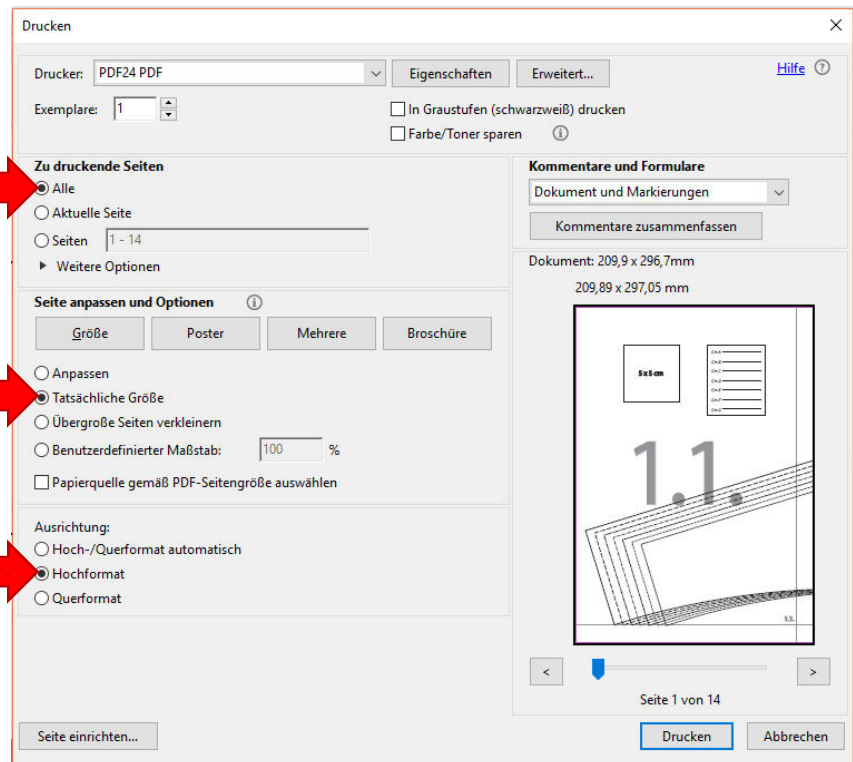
Drucken

Drucker: PDF24 PDF
Eigenschaften
Erweitert...
Hilfe
Exemplare: 1
In Graustufen (schwarzweiß) drucken
Farbe/Toner sparen

Zu druckende Seiten
Alle
Aktuelle Seite
Seiten 1 - 14
Weitere Optionen

Kommentare und Formulare
Dokument und Markierungen
Kommentare zusammenfassen

Seite anpassen und Optionen
Größe
Poster
Mehrere
Broschüre

Anpassen
Tatsächliche Größe
Übergroße Seiten verkleinern
Benutzerdefinierter Maßstab: 100 %
Papierquelle gemäß PDF-Seitengröße auswählen

Ausrichtung:
Hoch-/Querformat automatisch
Hochformat
Querformat

Dokument: 209,9 x 296,7mm
209,89 x 297,05 mm

5x5cm

1.1.

<
>
Seite 1 von 14

Seite einrichten...
Drucken
Abbrechen